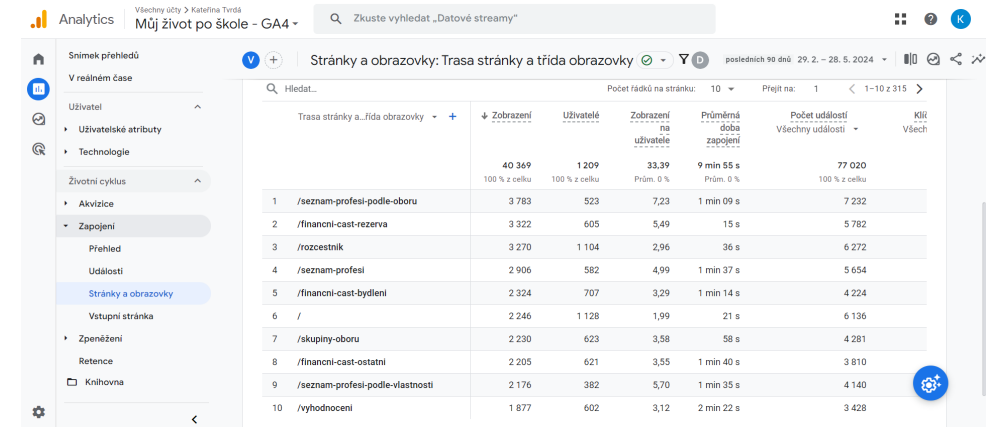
Analytics Všechny účty > Kateřina Tvrdá
Můj život po škole - GA4

Zkuste vyhledat „Datové streamy"

K

Snímek přehledů
V reálném čase
Uživatel
Uživatelské atributy
Technologie
Životní cyklus
Akvizice
Zapojení
Přehled
Události
Stránky a obrazovky
Vstupní stránka
Zpeněžení
Retence
Knihovna

V

Stránky a obrazovky: Trasa stránky a třída obrazovky

D

posledních 90 dnů 29. 2. – 28. 5. 2024

Hledat...

Počet řádků na stránku: 10

Přejít na: 1

1–10 z 315

| | Trasa stránky a…řída obrazovky | Zobrazení | Uživatelé | Zobrazení na uživatele | Průměrná doba zapojení | Počet událostí Všechny události | Klíč Všech |
|---|---|---|---|---|---|---|---|
| | | 40 369 100 % z celku | 1 209 100 % z celku | 33,39 Prům. 0 % | 9 min 55 s Prům. 0 % | 77 020 100 % z celku | |
| 1 | /seznam-profesi-podle-oboru | 3 783 | 523 | 7,23 | 1 min 09 s | 7 232 | |
| 2 | /financni-cast-rezerva | 3 322 | 605 | 5,49 | 15 s | 5 782 | |
| 3 | /rozcestnik | 3 270 | 1 104 | 2,96 | 36 s | 6 272 | |
| 4 | /seznam-profesi | 2 906 | 582 | 4,99 | 1 min 37 s | 5 654 | |
| 5 | /financni-cast-bydleni | 2 324 | 707 | 3,29 | 1 min 14 s | 4 224 | |
| 6 | / | 2 246 | 1 128 | 1,99 | 21 s | 6 136 | |
| 7 | /skupiny-oboru | 2 230 | 623 | 3,58 | 58 s | 4 281 | |
| 8 | /financni-cast-ostatni | 2 205 | 621 | 3,55 | 1 min 40 s | 3 810 | |
| 9 | /seznam-profesi-podle-vlastnosti | 2 176 | 382 | 5,70 | 1 min 35 s | 4 140 | |
| 10 | /vyhodnoceni | 1 877 | 602 | 3,12 | 2 min 22 s | 3 428 | |